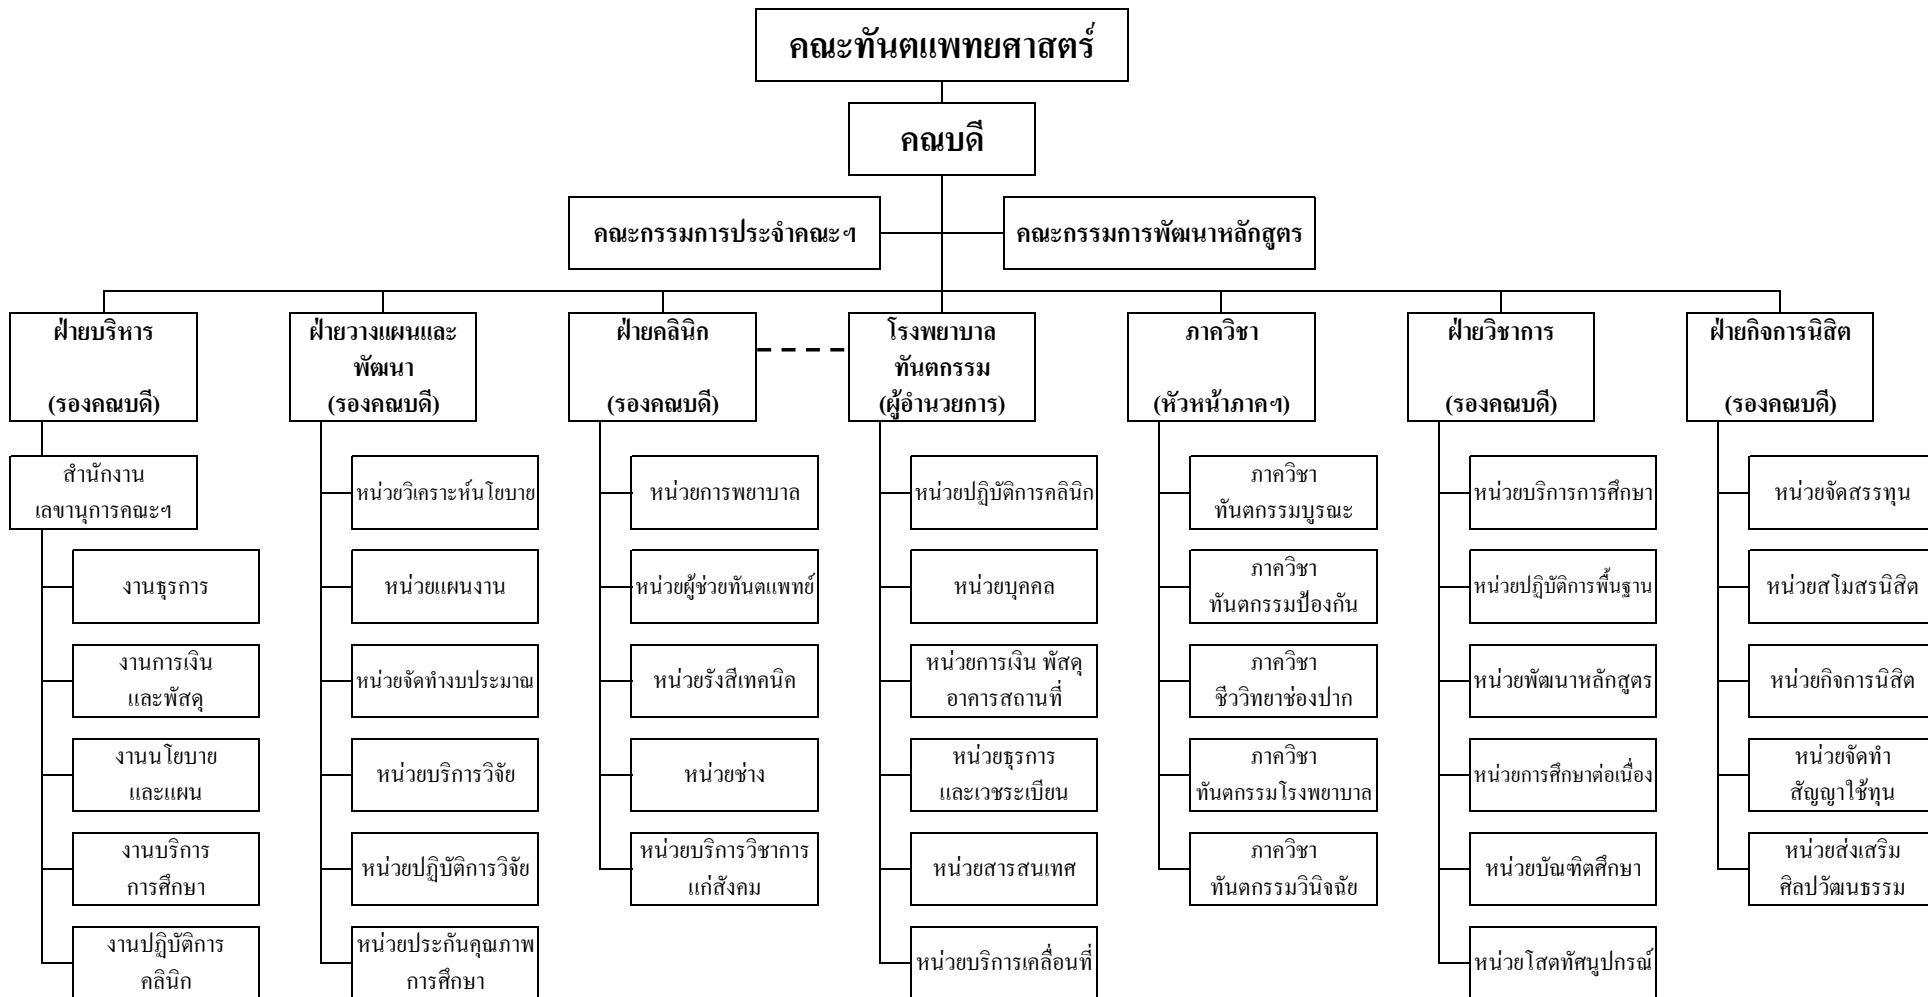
คณะทันตแพทยศาสตร์

คณบดี

คณะกรรมการประจำคณะฯ

คณะกรรมการพัฒนาหลักสูตร

ฝ่ายบริหาร (รองคณบดี)

สำนักงานเลขานุการคณะฯ

งานธุรการ

งานการเงินและพัสดุ

งานนโยบายและแผน

งานบริการการศึกษา

งานปฏิบัติการคลินิก

ฝ่ายวางแผนและพัฒนา (รองคณบดี)

หน่วยวิเคราะห์นโยบาย

หน่วยแผนงาน

หน่วยจัดทำงบประมาณ

หน่วยบริการวิจัย

หน่วยปฏิบัติการวิจัย

หน่วยประกันคุณภาพการศึกษา

ฝ่ายคลินิก (รองคณบดี)

หน่วยการพยาบาล

หน่วยผู้ช่วยทันตแพทย์

หน่วยรังสีเทคนิค

หน่วยช่าง

หน่วยบริการวิชาการแก่สังคม

โรงพยาบาลทันตกรรม (ผู้อำนวยการ)

หน่วยปฏิบัติการคลินิก

หน่วยบุคคล

หน่วยการเงิน พัสดุ อาคารสถานที่

หน่วยธุรการและเวชระเบียน

หน่วยสารสนเทศ

หน่วยบริการเคลื่อนที่

ภาควิชา (หัวหน้าภาคฯ)

ภาควิชาทันตกรรมบูรณะ

ภาควิชาทันตกรรมป้องกัน

ภาควิชาชีววิทยาช่องปาก

ภาควิชาทันตกรรมโรงพยาบาล

ภาควิชาทันตกรรมวินิจฉัย

ฝ่ายวิชาการ (รองคณบดี)

หน่วยบริการการศึกษา

หน่วยปฏิบัติการพื้นฐาน

หน่วยพัฒนาหลักสูตร

หน่วยการศึกษาต่อเนื่อง

หน่วยบัณฑิตศึกษา

หน่วยโสตทัศนูปกรณ์

ฝ่ายกิจการนิสิต (รองคณบดี)

หน่วยจัดสรรทุน

หน่วยสโมสรนิสิต

หน่วยกิจการนิสิต

หน่วยจัดทำสัญญาใช้ทุน

หน่วยส่งเสริมศิลปวัฒนธรรม